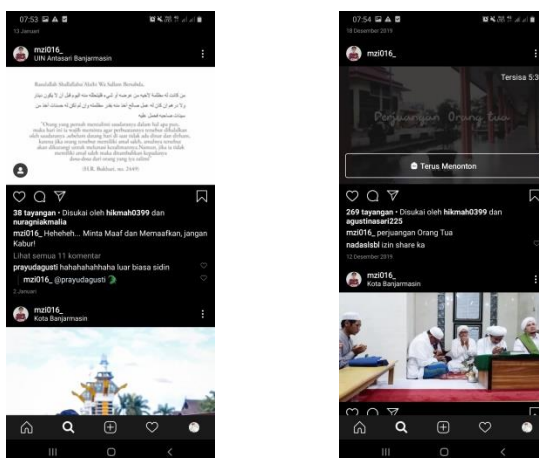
07:53

13 Januari

mzi016_
UIN Antasari Banjarmasin

Rasulullah Shallallahu Alaihi Wa Sallam Bersabda,

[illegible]

"Orang yang pernah menzalimi saudaranya dalam hal apa pun, maka hari ini ia wajib meminta agar perbuatannya tersebut dihalalkan oleh saudaranya, sebelum datang hari di saat tidak ada dinar dan dirham. karena jika orang tersebut memiliki amal saleh, amalnya tersebut akan dikurangi senilai kezalimannya. Namun, jika ia tidak memiliki amal saleh maka ditambahkan kepadanya dosa-dosa dari orang yang ia zalimi"

(H.R. Bukhari, no. 2449)

38 tayangan • Disukai oleh hikmah0399 dan nuragniakmalia
mzi016_ Heheheh... Minta Maaf dan Memaafkan, jangan Kabur!
Lihat semua 11 komentar
prayudagusti hahahahahhaha luar biasa sidin
mzi016_ @prayudagusti
2 Januari

mzi016_
Kota Banjarmasin

07:54

18 Desember 2019

mzi016_

Tersisa 5:3

Perjuangan Orang Tua

Terus Menonton

269 tayangan • Disukai oleh hikmah0399 dan agustinasari225
mzi016_ perjuangan Orang Tua
nadaslsbl izin share ka
12 Desember 2019

mzi016_
Kota Banjarmasin